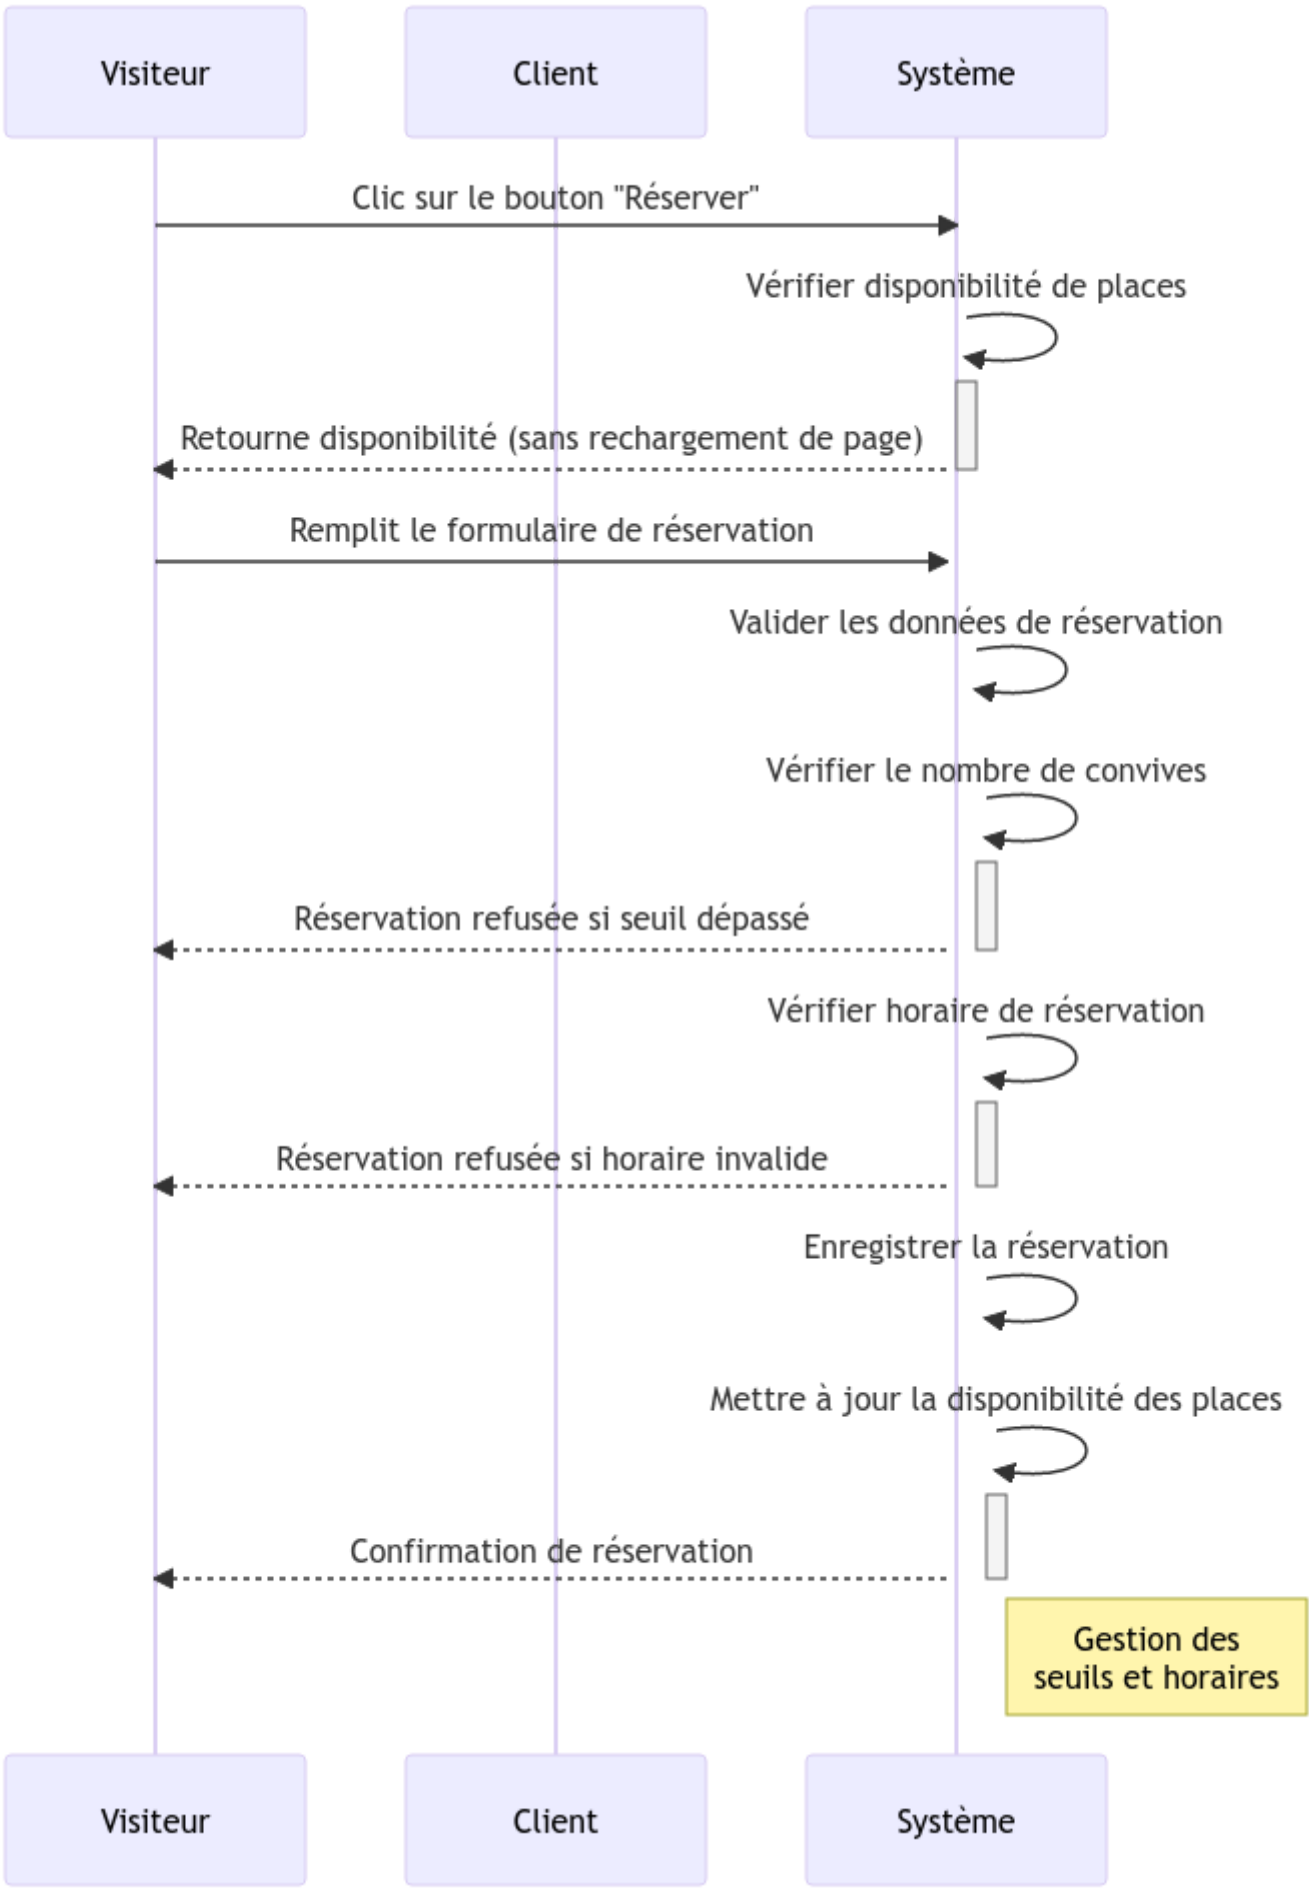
Visiteur
Client
Système

Clic sur le bouton "Réserver"

Vérifier disponibilité de places

Retourne disponibilité (sans rechargement de page)

Remplit le formulaire de réservation

Valider les données de réservation

Vérifier le nombre de convives

Réservation refusée si seuil dépassé

Vérifier horaire de réservation

Réservation refusée si horaire invalide

Enregistrer la réservation

Mettre à jour la disponibilité des places

Confirmation de réservation

Gestion des seuils et horaires

Visiteur
Client
Système